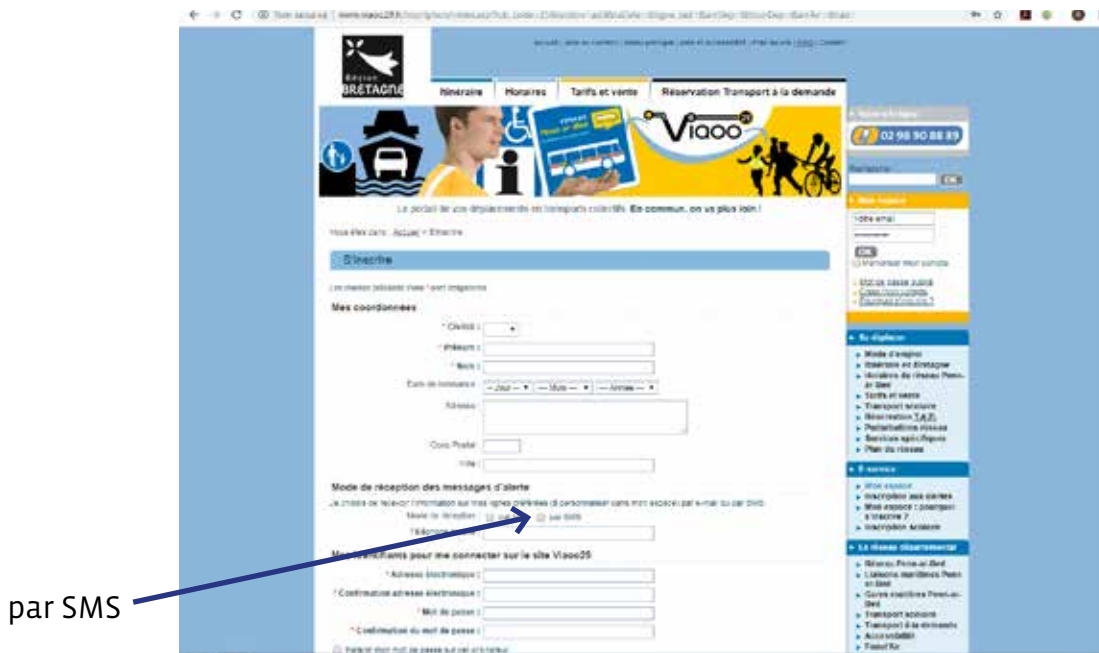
Itinéraire | Horaires | Tarifs et vente | Réservation Transport à la demande

Région BRETAGNE

Viaoo29

02 98 90 88 89

OK

Le portail de vos déplacements en transports collectifs. En commun, on va plus loin !

Vous êtes dans : Accueil > S'inscrire

S'inscrire

Mes coordonnées

* Civilité :
* Prénom :
* Nom :
Date de naissance : -- Jour -- -- Mois -- -- Année --
Adresse :
Code Postal :
Ville :

Mode de réception des messages d'alerte

Mode de réception : par SMS

Mes identifiants pour me connecter sur le site Viaoo29

* Adresse électronique :
* Confirmation adresse électronique :
* Mot de passe :
* Confirmation du mot de passe :

Mon espace

OK

Se déplacer
Mode d'emploi
Itinéraire en Bretagne
Horaires du réseau Penn-ar-Bed
Tarifs et vente
Transport scolaire
Réservation T.A.D.
Perturbations réseau
Services spécifiques
Plan du réseau

E-service
Mon espace
Inscription aux alertes
Inscription scolaire

Le réseau départemental
Réseau Penn-ar-Bed
Liaisons maritimes Penn ar Bed
Transport scolaire
Transport à la demande
Accessibilité

par SMS